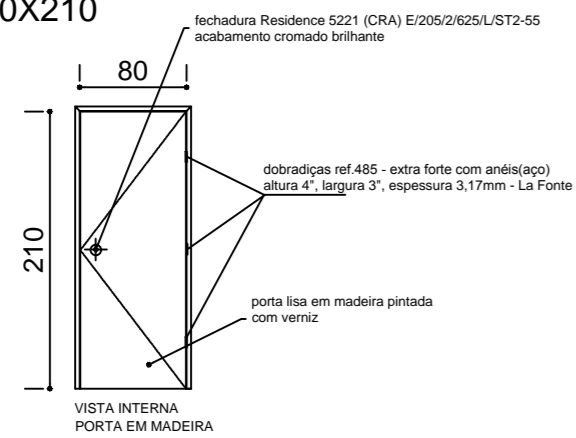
0X210

fechadura Residence 5221 (CRA) E/205/2/625/L/ST2-55 acabamento cromado brilhante

80

dobradiças ref.485 - extra forte com anéis(aço) altura 4", largura 3", espessura 3,17mm - La Fonte

210

porta lisa em madeira pintada com verniz

VISTA INTERNA
PORTA EM MADEIRA